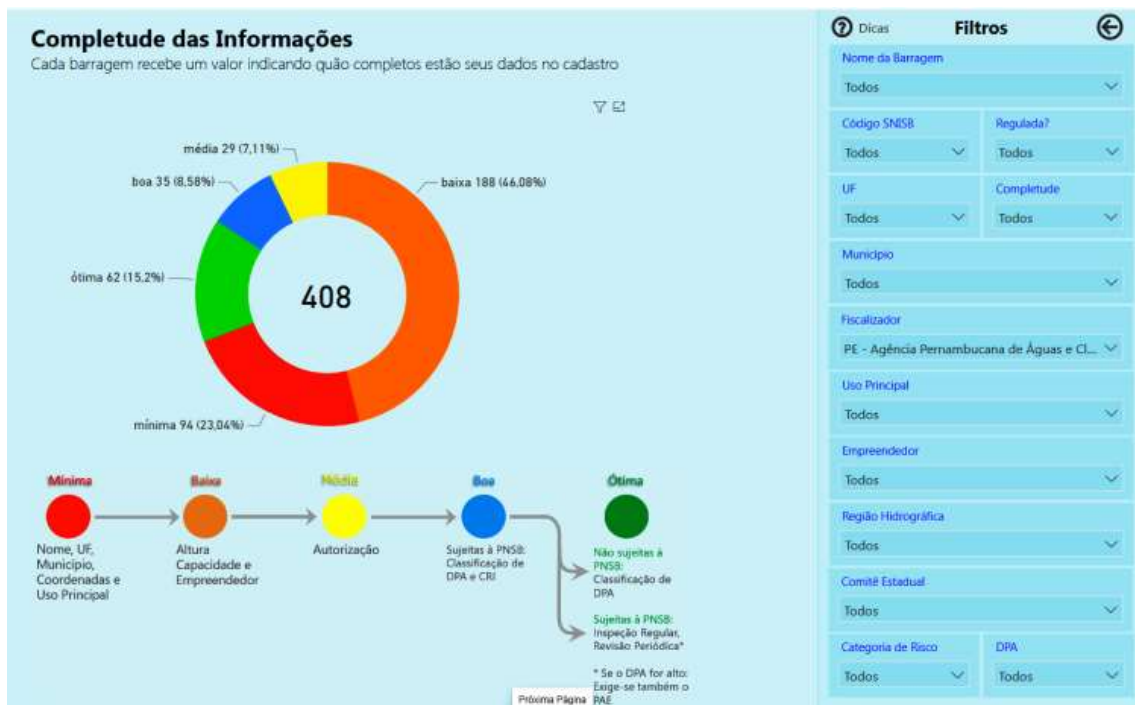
Completude das Informações
Cada barragem recebe um valor indicando quão completos estão seus dados no cadastro

média 29 (7,11%)
boa 35 (8,58%)
baixa 188 (46,08%)
ótima 62 (15,2%)
408
mínima 94 (23,04%)

Mínima
Nome, UF, Município, Coordenadas e Uso Principal

Baixa
Altura Capacidade e Empreendedor

Média
Autorização

Boa
Sujeitas à PNSB: Classificação de DPA e CRI

Ótima
Não sujeitas à PNSB: Classificação de DPA

Sujeitas à PNSB: Inspeção Regular, Revisão Periódica*

* Se o DPA for alto: Exige-se também o PAE

Próxima Página

Dicas
Filtros

Nome da Barragem
Todos
Código SNISB
Todos
Regulada?
Todos
UF
Todos
Completude
Todos
Município
Todos
Fiscalizador
PE - Agência Pernambucana de Águas e Cl...
Uso Principal
Todos
Empreendedor
Todos
Região Hidrográfica
Todos
Comitê Estadual
Todos
Categoria de Risco
Todos
DPA
Todos